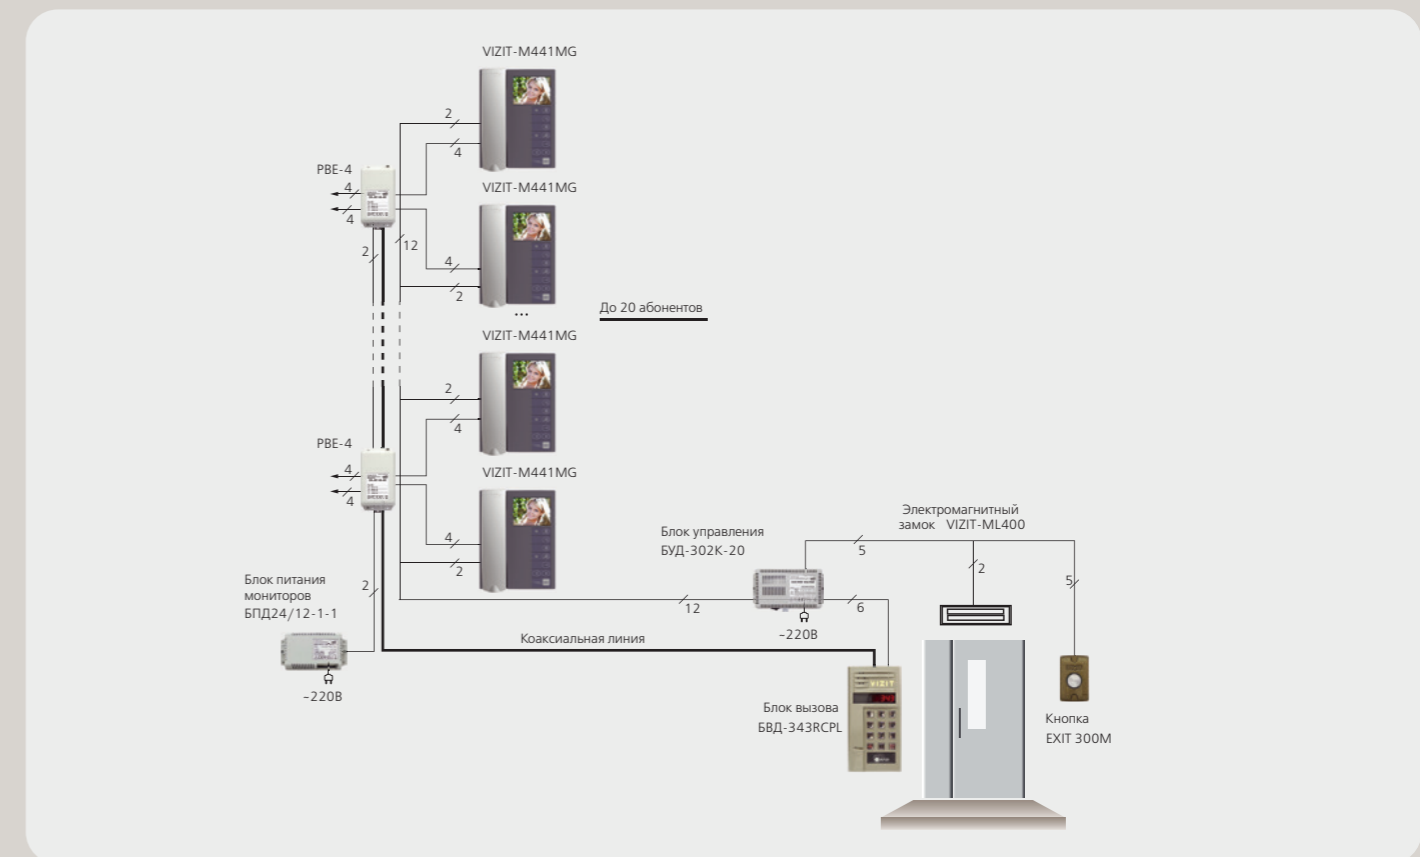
VIZIT-M441MG

2

4

PBE-4

4

4

VIZIT-M441MG

2

12

4

2

...

До 20 абонентов

VIZIT-M441MG

2

4

PBE-4

4

4

VIZIT-M441MG

4

2

Блок управления
БУД-302К-20

Электромагнитный
замок VIZIT-ML400

5

2

5

Блок питания
мониторов
БПД24/12-1-1

2

12

6

~220В

Коаксиальная линия

~220В

Блок вызова
БВД-343RCPL

VIZIT

Кнопка
EXIT 300M